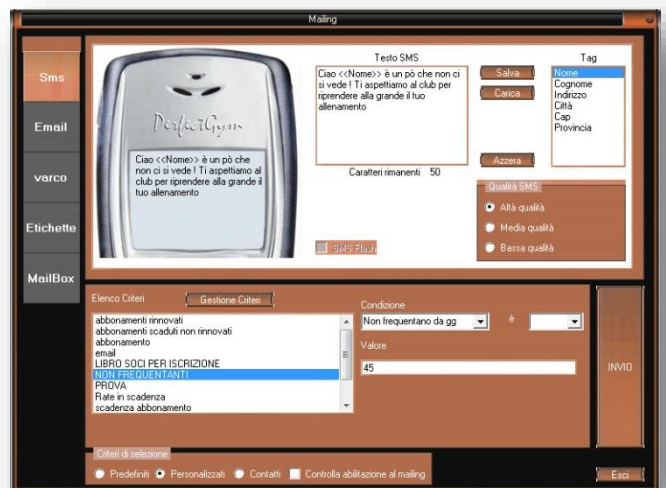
Mailing

Sms
Email
varco
Etichette
MailBox

PerfectGym

Ciao <<Nome>> è un pò che non ci si vede ! Ti aspettiamo al club per riprendere alla grande il tuo allenamento

Testo SMS

Ciao <<Nome>> è un pò che non ci si vede ! Ti aspettiamo al club per riprendere alla grande il tuo allenamento

Caratteri rimanenti 50

Salva
Carica
Azzera

Tag
Nome
Cognome
Indirizzo
Città
Cap
Provincia

Qualità SMS
Alta qualità
Media qualità
Bassa qualità

SMS Flash

Elenco Criteri
Gestione Criteri

abbonamenti rinnovati
abbonamenti scaduti non rinnovati
abbonamento
email
LIBRO SOCI PER ISCRIZIONE
NON FREQUENTANTI
PROVA
Rate in scadenza
scadenza abbonamento

Condizione
Non frequentano da gg
è
Valore
45

INVIO

Criteri di selezione
Predefiniti
Personalizzati
Contatti
Controlla abilitazione al mailing

Esci